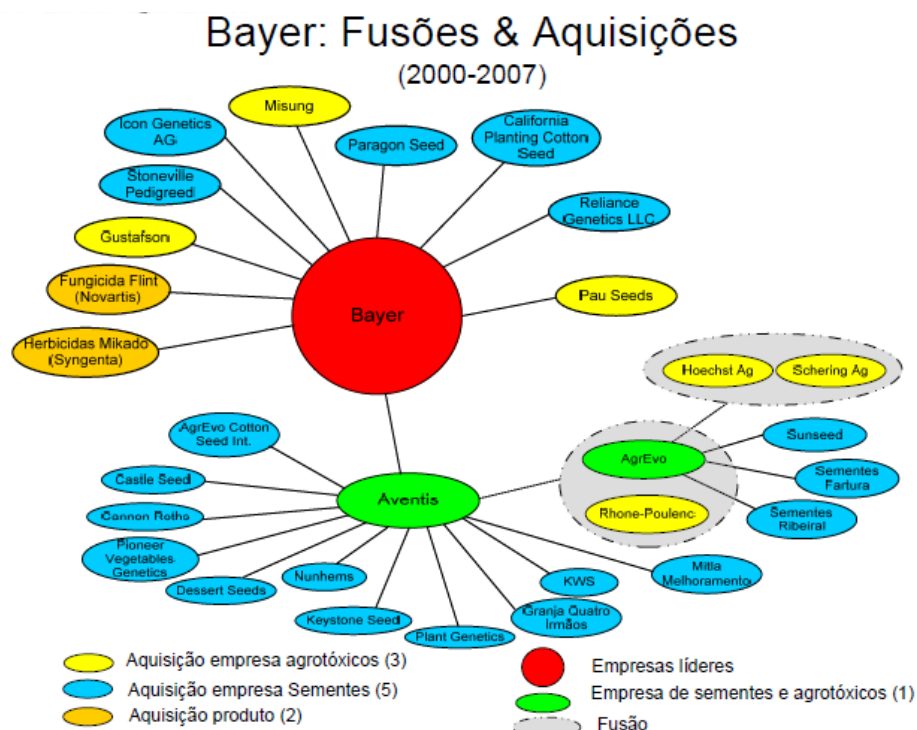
Bayer: Fusões & Aquisições
(2000-2007)

Misung
Icon Genetics AG
Paragon Seed
California Planting Cotton Seed
Stoneville Pedigreed
Reliance Genetics LLC
Gustafson
Fungicida Flint (Novartis)
Bayer
Pau Seeds
Herbicidas Mikado (Syngenta)
Hoechst Ag
Schering Ag
AgrEvo Cotton Seed Int.
Sunseed
AgrEvo
Castle Seed
Sementes Fartura
Aventis
Cannon Rotho
Rhone-Poulenc
Sementes Ribeiral
Pioneer Vegetables Genetics
Nunhems
Mitla Melhoramento
Dessert Seeds
KWS
Keystone Seed
Granja Quatro Irmãos
Plant Genetics

Aquisição empresa agrotóxicos (3)
Aquisição empresa Sementes (5)
Aquisição produto (2)
Empresas líderes
Empresa de sementes e agrotóxicos (1)
Fusão